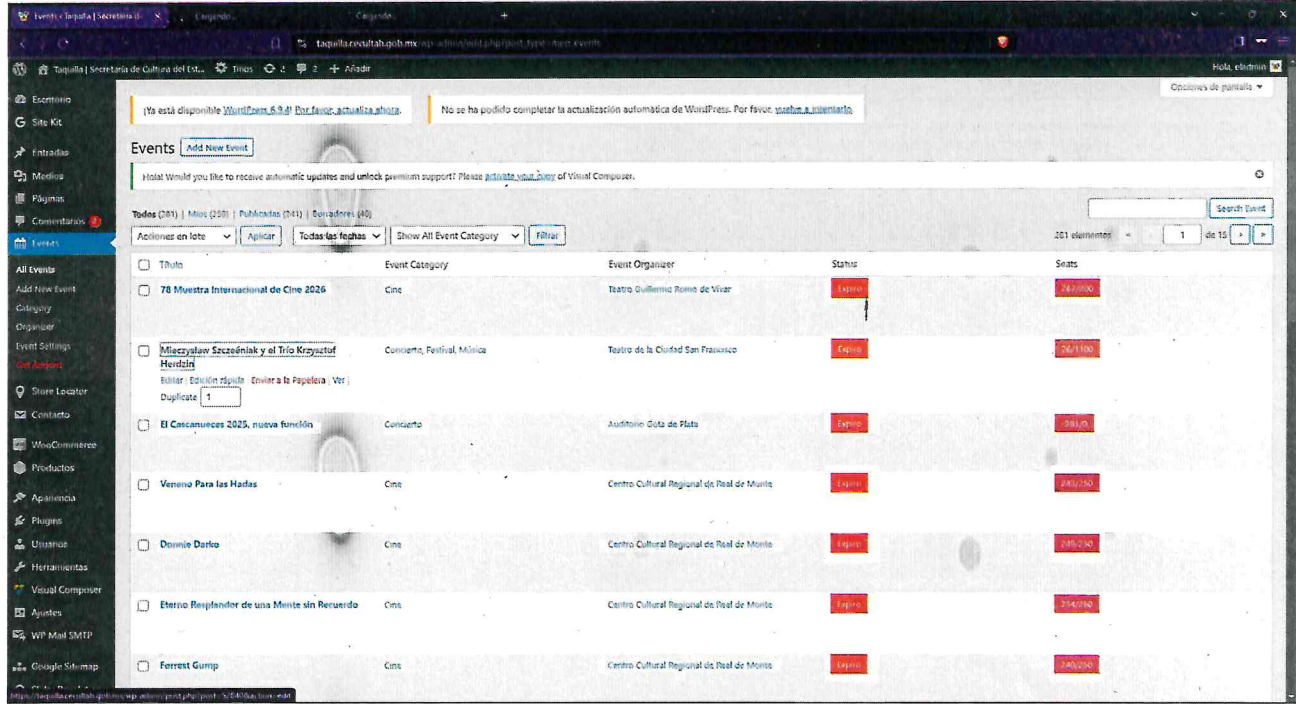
Events ‹ Taquilla | Secretaría d... × | Cargando... | Cargando... | +

taquilla.cecultab.gob.mx/wp-admin/edit.php?post_type=tour-events

Taquilla | Secretaría de Cultura del Est... | Tinos | 2 | 2 | + Añadir | Hola, eladmin

Opciones de pantalla ▾

Escritorio
Site Kit
Entradas
Medios
Páginas
Comentarios
Events
All Events
Add New Event
Category
Organizer
Event Settings
Get Addons
Store Locator
Contacto
WooCommerce
Productos
Apariencia
Plugins
Usuarios
Herramientas
Visual Composer
Ajustes
WP Mail SMTP
Google Sitemap

¡Ya está disponible WordPress 6.9.4! Por favor, actualiza ahora.

No se ha podido completar la actualización automática de WordPress. Por favor, vuelve a intentarlo.

Events Add New Event

Hola! Would you like to receive automatic updates and unlock premium support? Please activate your copy of Visual Composer.

Todos (281) | Mios (250) | Publicadas (241) | Borradores (40)

Search Event

Acciones en lote | Aplicar | Todas las fechas | Show All Event Category | Filtrar

281 elementos « ‹ 1 de 15 › »

| Título | Event Category | Event Organizer | Status | Seats |
|---|---|---|---|---|
| 78 Muestra Internacional de Cine 2026 | Cine | Teatro Guillermo Romo de Vivar | Expiro | 247/800 |
| Mieczyslaw Szczeéniak y el Trío Krzysztof Herdzin<br>Editar \| Edición rápida \| Enviar a la Papelera \| Ver \|<br>Duplicate 1 | Concierto, Festival, Música | Teatro de la Ciudad San Francisco | Expiro | 26/1100 |
| El Cascanueces 2025, nueva función | Concierto | Auditorio Gota de Plata | Expiro | 281/0 |
| Veneno Para las Hadas | Cine | Centro Cultural Regional de Real de Monte | Expiro | 240/250 |
| Donnie Darko | Cine | Centro Cultural Regional de Real de Monte | Expiro | 246/250 |
| Eterno Resplandor de una Mente sin Recuerdo | Cine | Centro Cultural Regional de Real de Monte | Expiro | 234/250 |
| Forrest Gump | Cine | Centro Cultural Regional de Real de Monte | Expiro | 240/250 |

https://taquilla.cecultab.gob.mx/wp-admin/post.php?post=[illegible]&action=edit